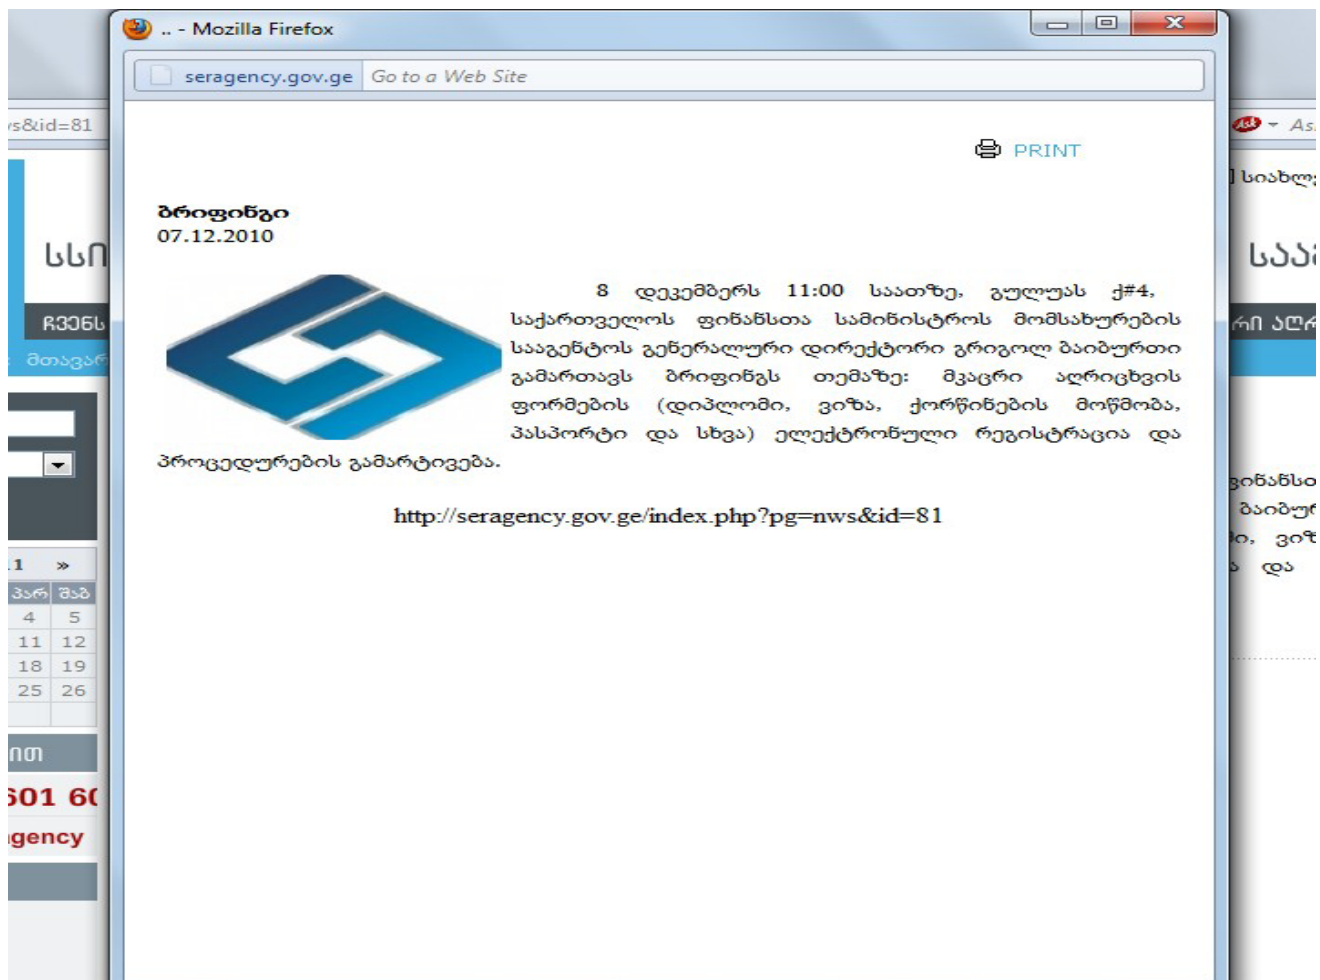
.. - Mozilla Firefox

seragency.gov.ge Go to a Web Site

PRINT

ბრიფინგი
07.12.2010

8 დეკემბერს 11:00 საათზე, გულუას ქ#4, საქართველოს ფინანსთა სამინისტროს მომსახურების სააგენტოს გენერალური დირექტორი გრიგოლ ბაიბურთი გამართავს ბრიფინგს თემაზე: მკაცრი აღრიცხვის ფორმების (დიპლომი, ვიზა, ქორწინების მოწმობა, პასპორტი და სხვა) ელექტრონული რეგისტრაცია და პროცედურების გამარტივება.

http://seragency.gov.ge/index.php?pg=nws&id=81

s&id=81

სსი
ჩვენ
მთავარ

1 »
პარ შაბ
4 5
11 12
18 19
25 26

იომ
601 60
gency

As
სიახლ
საა
რი აღრ
ფინანსი
ბაიბურ
ი, ვიზ
და